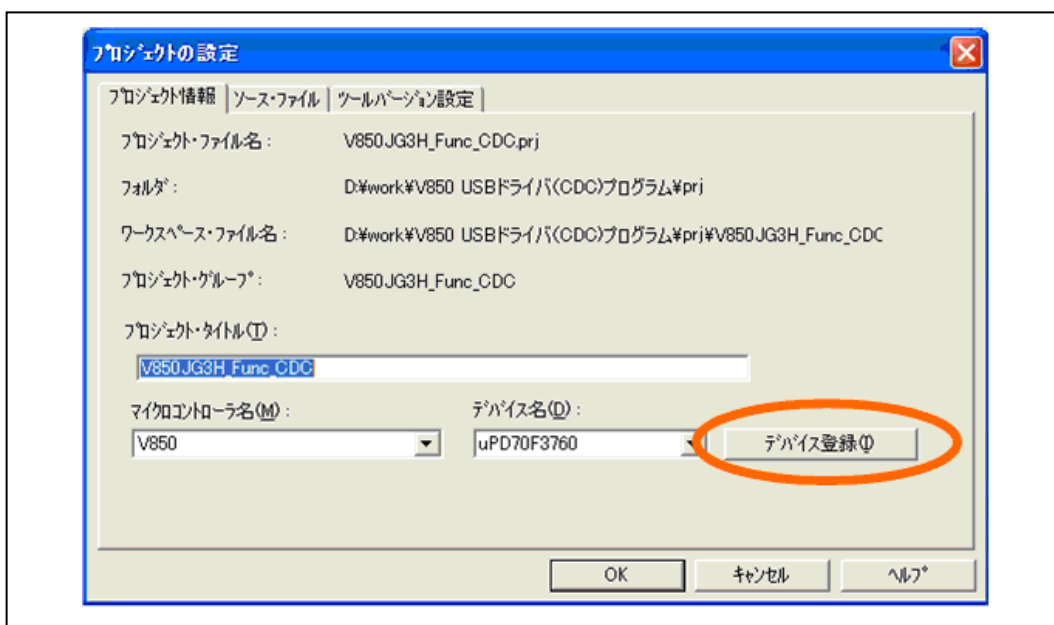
ﾌﾟﾛｼﾞｪｸﾄの設定

ﾌﾟﾛｼﾞｪｸﾄ情報 | ｿｰｽ･ﾌｧｲﾙ | ﾂｰﾙﾊﾞｰｼﾞｮﾝ設定

ﾌﾟﾛｼﾞｪｸﾄ･ﾌｧｲﾙ名： V850JG3H_Func_CDC.prj

ﾌｫﾙﾀﾞ： D:¥work¥V850 USBﾄﾞﾗｲﾊﾞ(CDC)ﾌﾟﾛｸﾞﾗﾑ¥prj

ﾜｰｸｽﾍﾟｰｽ･ﾌｧｲﾙ名： D:¥work¥V850 USBﾄﾞﾗｲﾊﾞ(CDC)ﾌﾟﾛｸﾞﾗﾑ¥prj¥V850JG3H_Func_CDC

ﾌﾟﾛｼﾞｪｸﾄ･ｸﾞﾙｰﾌﾟ： V850JG3H_Func_CDC

ﾌﾟﾛｼﾞｪｸﾄ･ﾀｲﾄﾙ(T)：

V850JG3H_Func_CDC

ﾏｲｸﾛｺﾝﾄﾛｰﾗ名(M)：

V850

ﾃﾞﾊﾞｲｽ名(D)：

uPD70F3760

ﾃﾞﾊﾞｲｽ登録(I)

OK

ｷｬﾝｾﾙ

ﾍﾙﾌﾟ